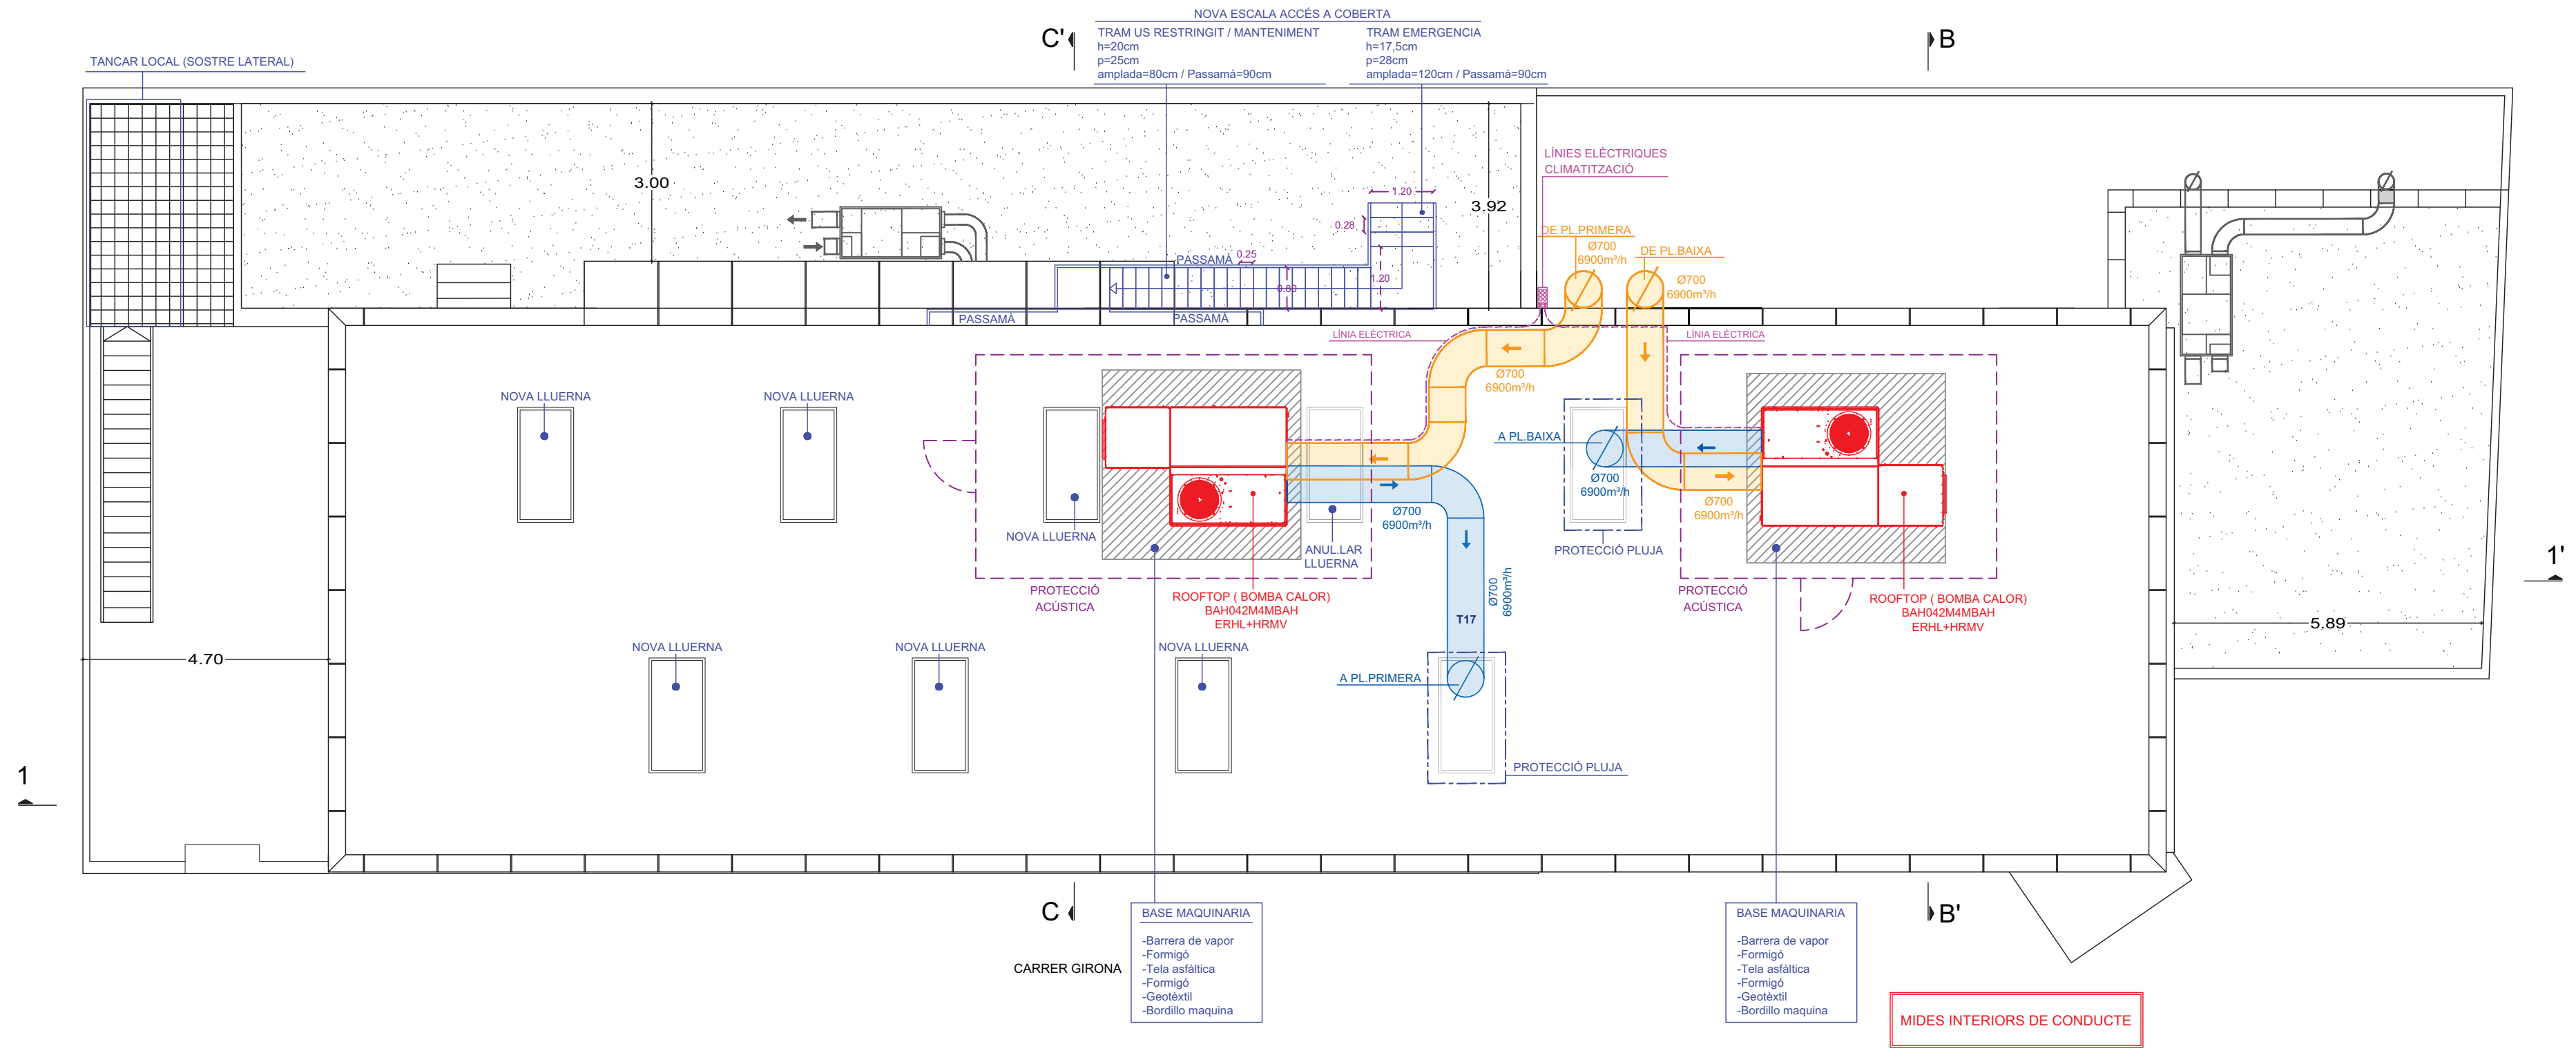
NOVA ESCALA ACCÉS A COBERTA

C'

TRAM US RESTRINGIT / MANTENIMENT
h=20cm
p=25cm
amplada=80cm / Passamà=90cm

TRAM EMERGENCIA
h=17,5cm
p=28cm
amplada=120cm / Passamà=90cm

B

TANCAR LOCAL (SOSTRE LATERAL)

3.00

1.20

0.28

3.92

LÍNIES ELÈCTRIQUES
CLIMATITZACIÓ

DE PL.PRIMERA
Ø700
6900m³/h

DE PL.BAIXA
Ø700
6900m³/h

PASSAMÀ 0.25

1.20

0.80

PASSAMÀ

PASSAMÀ

LÍNIA ELÈCTRICA

LÍNIA ELÈCTRICA

Ø700
6900m³/h

NOVA LLUERNA

NOVA LLUERNA

A PL.BAIXA

Ø700
6900m³/h

Ø700
6900m³/h

Ø700
6900m³/h

NOVA LLUERNA

ANUL.LAR
LLUERNA

PROTECCIÓ PLUJA

PROTECCIÓ
ACÚSTICA

ROOFTOP ( BOMBA CALOR)
BAH042M4MBAH
ERHL+HRMV

Ø700
6900m³/h

T17

PROTECCIÓ
ACÚSTICA

ROOFTOP ( BOMBA CALOR)
BAH042M4MBAH
ERHL+HRMV

1'

5.89

4.70

NOVA LLUERNA

NOVA LLUERNA

NOVA LLUERNA

A PL.PRIMERA

PROTECCIÓ PLUJA

1

C

B'

CARRER GIRONA

BASE MAQUINARIA

-Barrera de vapor
-Formigó
-Tela asfàltica
-Formigó
-Geotèxtil
-Bordillo maquina

BASE MAQUINARIA

-Barrera de vapor
-Formigó
-Tela asfàltica
-Formigó
-Geotèxtil
-Bordillo maquina

MIDES INTERIORS DE CONDUCTE